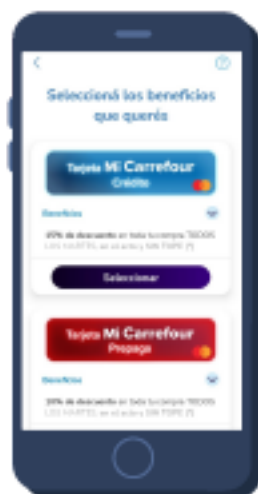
Seleccioná los beneficios que querés

Tarjeta Mi Carrefour Crédito

Beneficios

15% de descuento en toda tu compra TODOS LOS MARTES en el acto y SIN TOPE (1)

Seleccionar

Tarjeta Mi Carrefour Prepaga

Beneficios

10% de descuento en toda tu compra TODOS LOS MARTES en el acto y SIN TOPE (1)